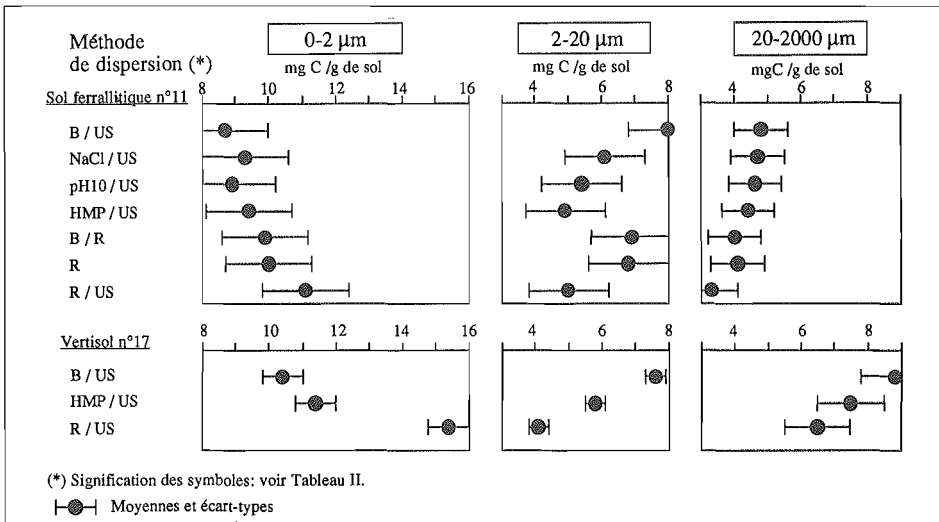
Méthode de dispersion (*)

0-2 µm
mg C /g de sol

2-20 µm
mg C /g de sol

20-2000 µm
mgC /g de sol

Sol ferrallitique n°11

8 10 12 14 16

4 6 8

4 6 8

B / US
NaCl / US
pH10 / US
HMP / US
B / R
R
R / US

Vertisol n°17

8 10 12 14 16

4 6 8

4 6 8

B / US
HMP / US
R / US

(*) Signification des symboles: voir Tableau II.

Moyennes et écart-types